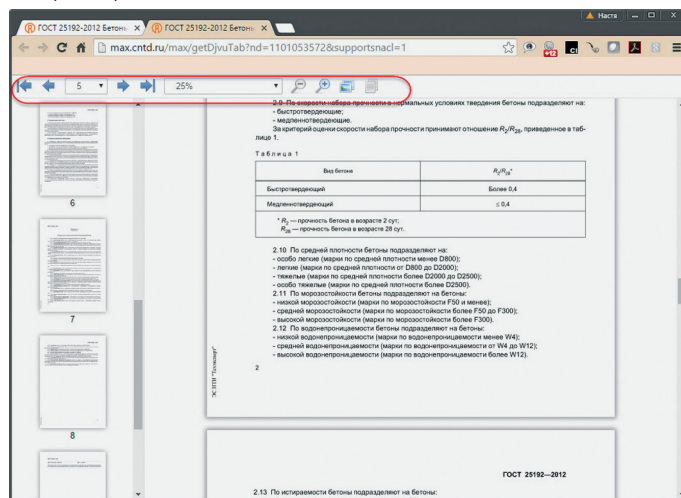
ГОСТ 25192-2012 Бетоны ×
ГОСТ 25192-2012 Бетоны ×
Настя
max.cntd.ru/max/getDjvuTab?nd=1101053572&supportsnacl=1
5
25%

2.9 По скорости набора прочности в нормальных условиях твердения бетоны подразделяют на:
- быстротвердеющие;
- медленнотвердеющие.
За критерий оценки скорости набора прочности принимают отношение $R_2/R_{28}$, приведенное в таблице 1.

Таблица 1

| Вид бетона | $R_2/R_{28}$* |
|---|---|
| Быстротвердеющий | Более 0,4 |
| Медленнотвердеющий | ≤ 0,4 |

* $R_2$ — прочность бетона в возрасте 2 сут;
$R_{28}$ — прочность бетона в возрасте 28 сут.

2.10 По средней плотности бетоны подразделяют на:
- особо легкие (марки по средней плотности менее D800);
- легкие (марки по средней плотности от D800 до D2000);
- тяжелые (марки по средней плотности более D2000 до D2500);
- особо тяжелые (марки по средней плотности более D2500).
2.11 По морозостойкости бетоны подразделяют на бетоны:
- низкой морозостойкости (марки по морозостойкости F50 и менее);
- средней морозостойкости (марки по морозостойкости более F50 до F300);
- высокой морозостойкости (марки по морозостойкости более F300).
2.12 По водонепроницаемости бетоны подразделяют на бетоны:
- низкой водонепроницаемости (марки по водонепроницаемости менее W4);
- средней водонепроницаемости (марки по водонепроницаемости от W4 до W12);
- высокой водонепроницаемости (марки по водонепроницаемости более W12).

2

ЭС НТИ "Техэксперт"

6
7
8

ГОСТ 25192—2012

2.13 По истираемости бетоны подразделяют на бетоны: